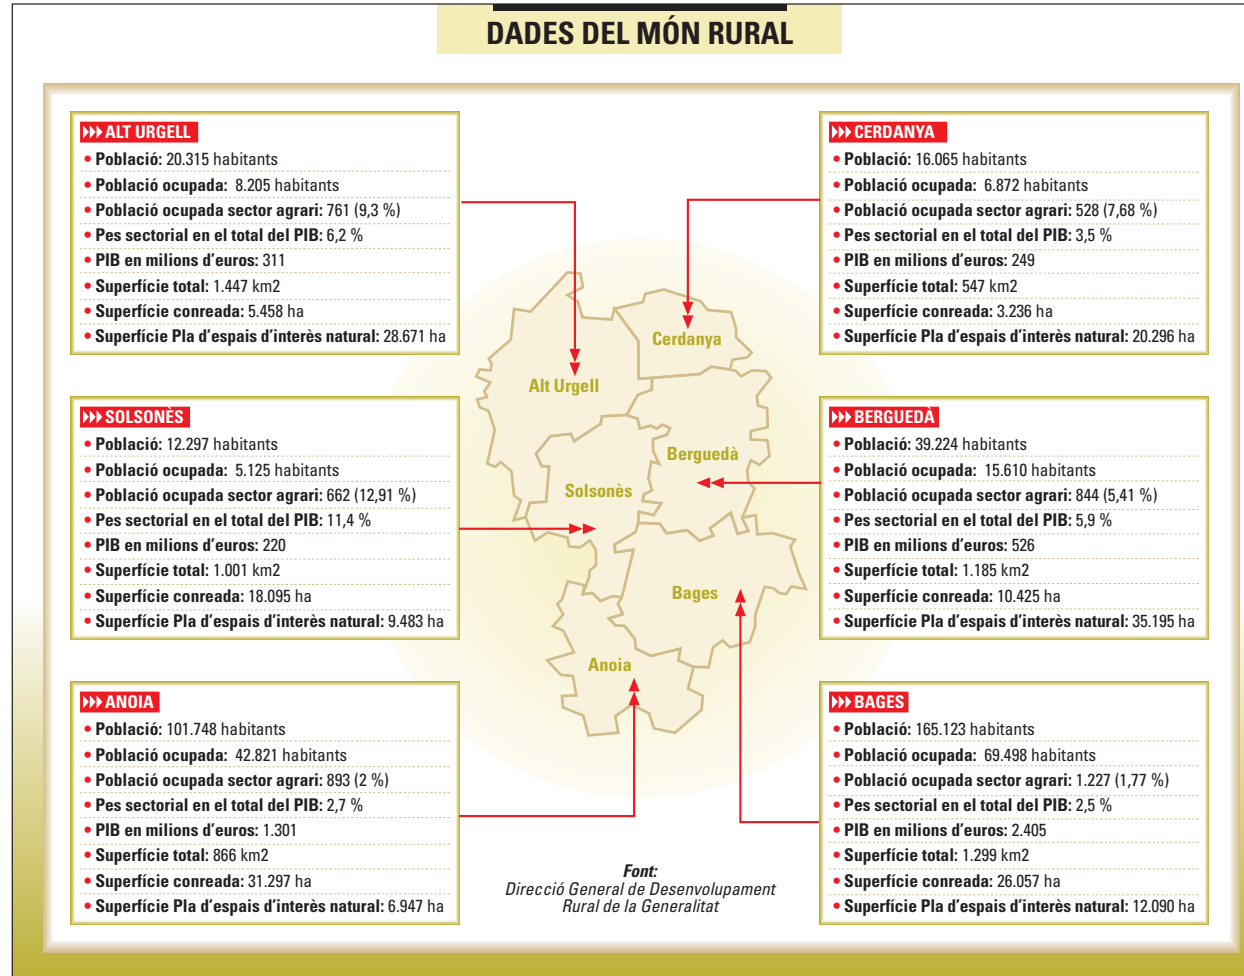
DADES DEL MÓN RURAL

ALT URGELL
• Població: 20.315 habitants
• Població ocupada: 8.205 habitants
• Població ocupada sector agrari: 761 (9,3 %)
• Pes sectorial en el total del PIB: 6,2 %
• PIB en milions d'euros: 311
• Superfície total: 1.447 km2
• Superfície conreada: 5.458 ha
• Superfície Pla d'espais d'interès natural: 28.671 ha

CERDANYA
• Població: 16.065 habitants
• Població ocupada: 6.872 habitants
• Població ocupada sector agrari: 528 (7,68 %)
• Pes sectorial en el total del PIB: 3,5 %
• PIB en milions d'euros: 249
• Superfície total: 547 km2
• Superfície conreada: 3.236 ha
• Superfície Pla d'espais d'interès natural: 20.296 ha

Cerdanya
Alt Urgell
Berguedà
Solsonès
Bages
Anoia

SOLSONÈS
• Població: 12.297 habitants
• Població ocupada: 5.125 habitants
• Població ocupada sector agrari: 662 (12,91 %)
• Pes sectorial en el total del PIB: 11,4 %
• PIB en milions d'euros: 220
• Superfície total: 1.001 km2
• Superfície conreada: 18.095 ha
• Superfície Pla d'espais d'interès natural: 9.483 ha

BERGUEDÀ
• Població: 39.224 habitants
• Població ocupada: 15.610 habitants
• Població ocupada sector agrari: 844 (5,41 %)
• Pes sectorial en el total del PIB: 5,9 %
• PIB en milions d'euros: 526
• Superfície total: 1.185 km2
• Superfície conreada: 10.425 ha
• Superfície Pla d'espais d'interès natural: 35.195 ha

ANOIA
• Població: 101.748 habitants
• Població ocupada: 42.821 habitants
• Població ocupada sector agrari: 893 (2 %)
• Pes sectorial en el total del PIB: 2,7 %
• PIB en milions d'euros: 1.301
• Superfície total: 866 km2
• Superfície conreada: 31.297 ha
• Superfície Pla d'espais d'interès natural: 6.947 ha

Font:
Direcció General de Desenvolupament Rural de la Generalitat

BAGES
• Població: 165.123 habitants
• Població ocupada: 69.498 habitants
• Població ocupada sector agrari: 1.227 (1,77 %)
• Pes sectorial en el total del PIB: 2,5 %
• PIB en milions d'euros: 2.405
• Superfície total: 1.299 km2
• Superfície conreada: 26.057 ha
• Superfície Pla d'espais d'interès natural: 12.090 ha